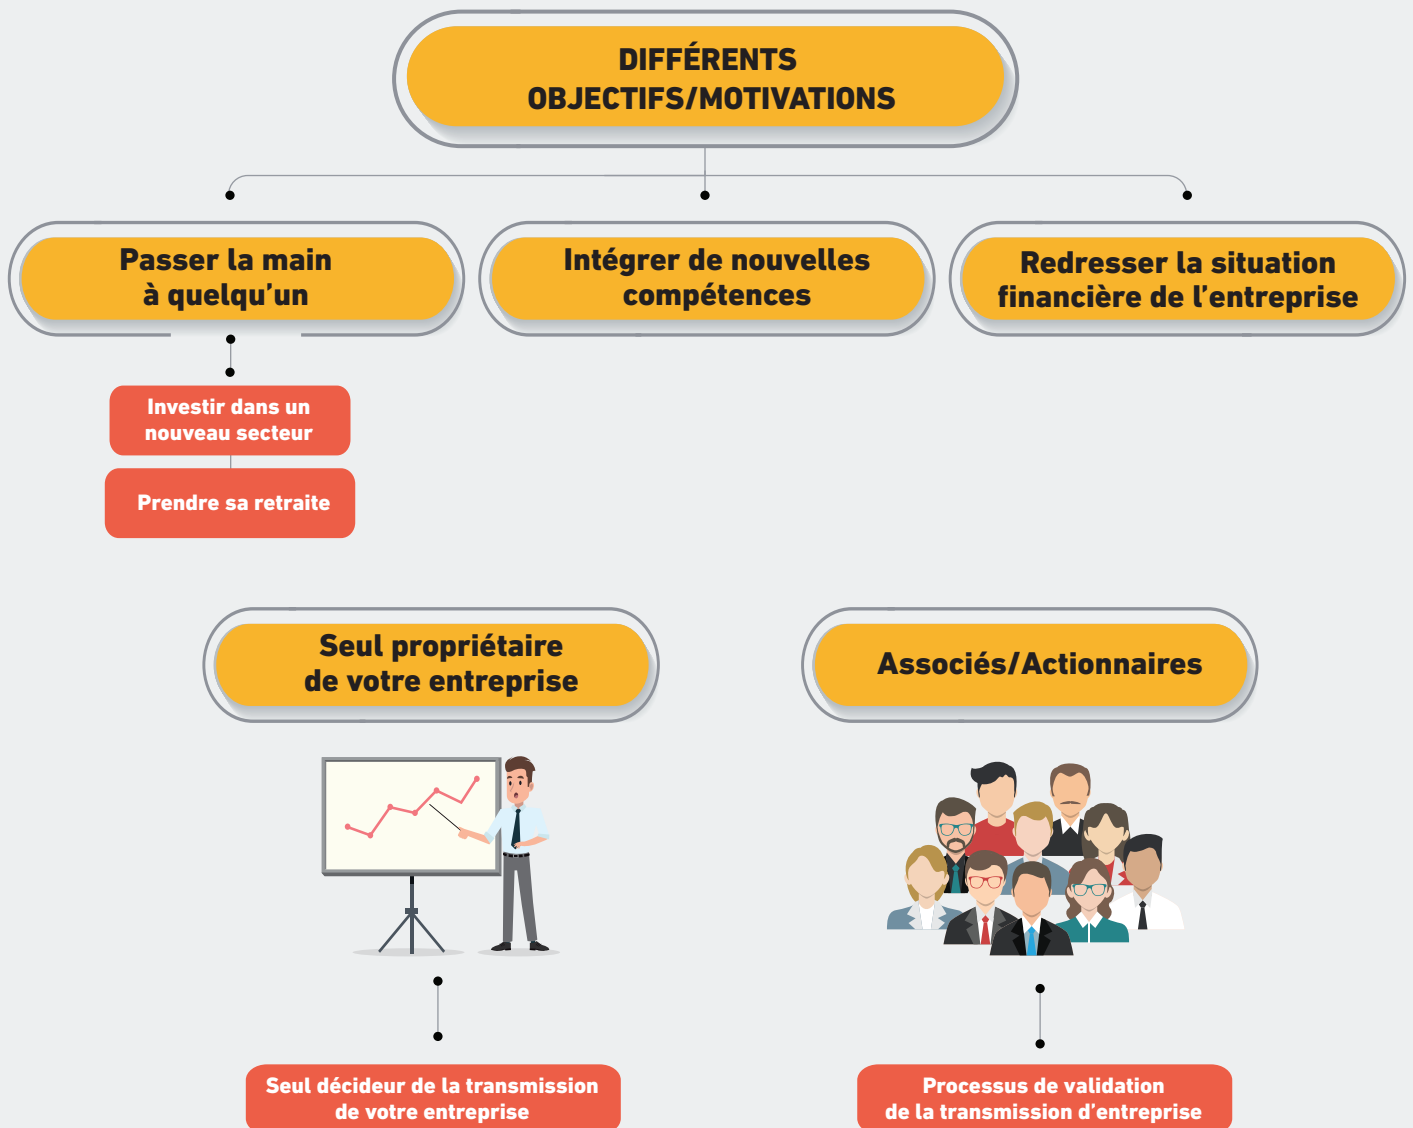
DIFFÉRENTS OBJECTIFS/MOTIVATIONS

Passer la main à quelqu'un

Intégrer de nouvelles compétences

Redresser la situation financière de l'entreprise

Investir dans un nouveau secteur

Prendre sa retraite

Seul propriétaire de votre entreprise

Associés/Actionnaires

Seul décideur de la transmission de votre entreprise

Processus de validation de la transmission d'entreprise